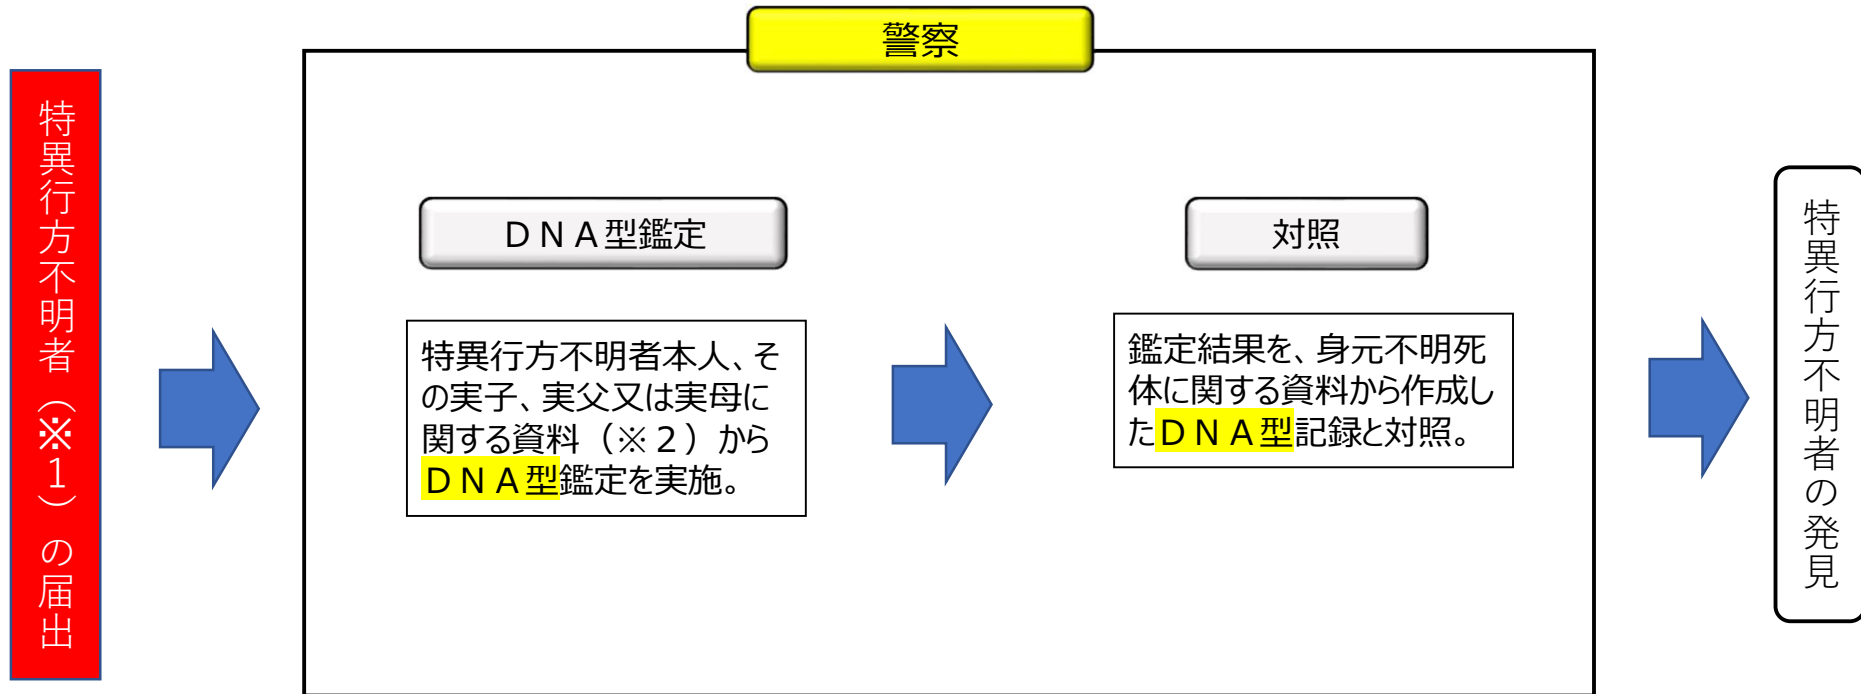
特異行方不明者（※1）の届出

警察

ＤＮＡ型鑑定

特異行方不明者本人、その実子、実父又は実母に関する資料（※２）からＤＮＡ型鑑定を実施。

対照

鑑定結果を、身元不明死体に関する資料から作成したＤＮＡ型記録と対照。

特異行方不明者の発見